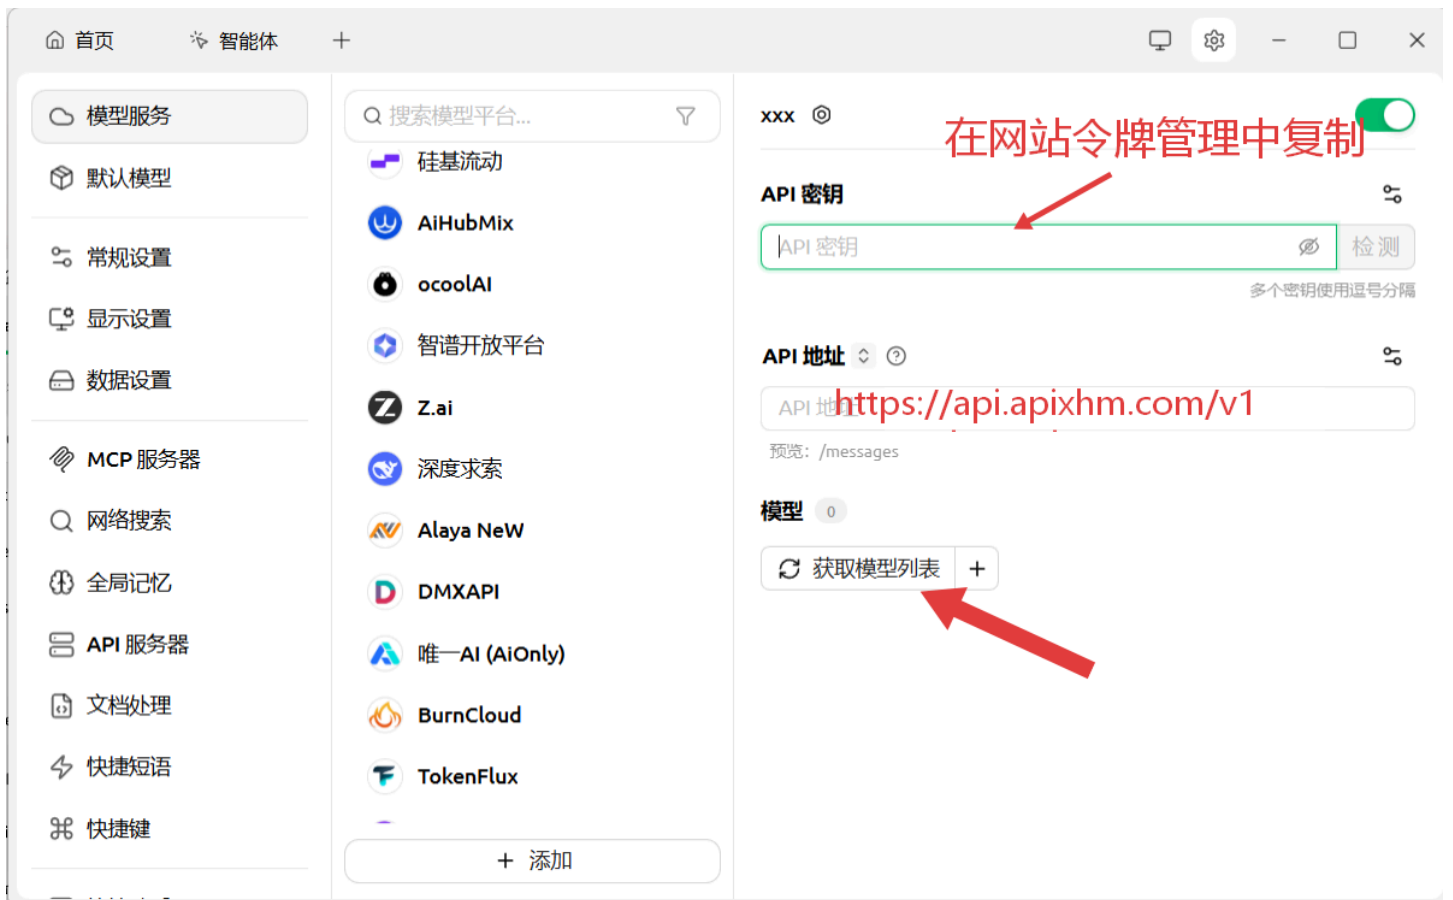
首页 智能体 +

模型服务
默认模型
常规设置
显示设置
数据设置
MCP 服务器
网络搜索
全局记忆
API 服务器
文档处理
快捷短语
快捷键

搜索模型平台...
硅基流动
AiHubMix
ocoolAI
智谱开放平台
Z.ai
深度求索
Alaya NeW
DMXAPI
唯一AI (AiOnly)
BurnCloud
TokenFlux
+ 添加

xxx
在网站令牌管理中复制
API 密钥
API 密钥
检测
多个密钥使用逗号分隔
API 地址
API 地址
https://api.apixhm.com/v1
预览: /messages
模型 0
获取模型列表 +